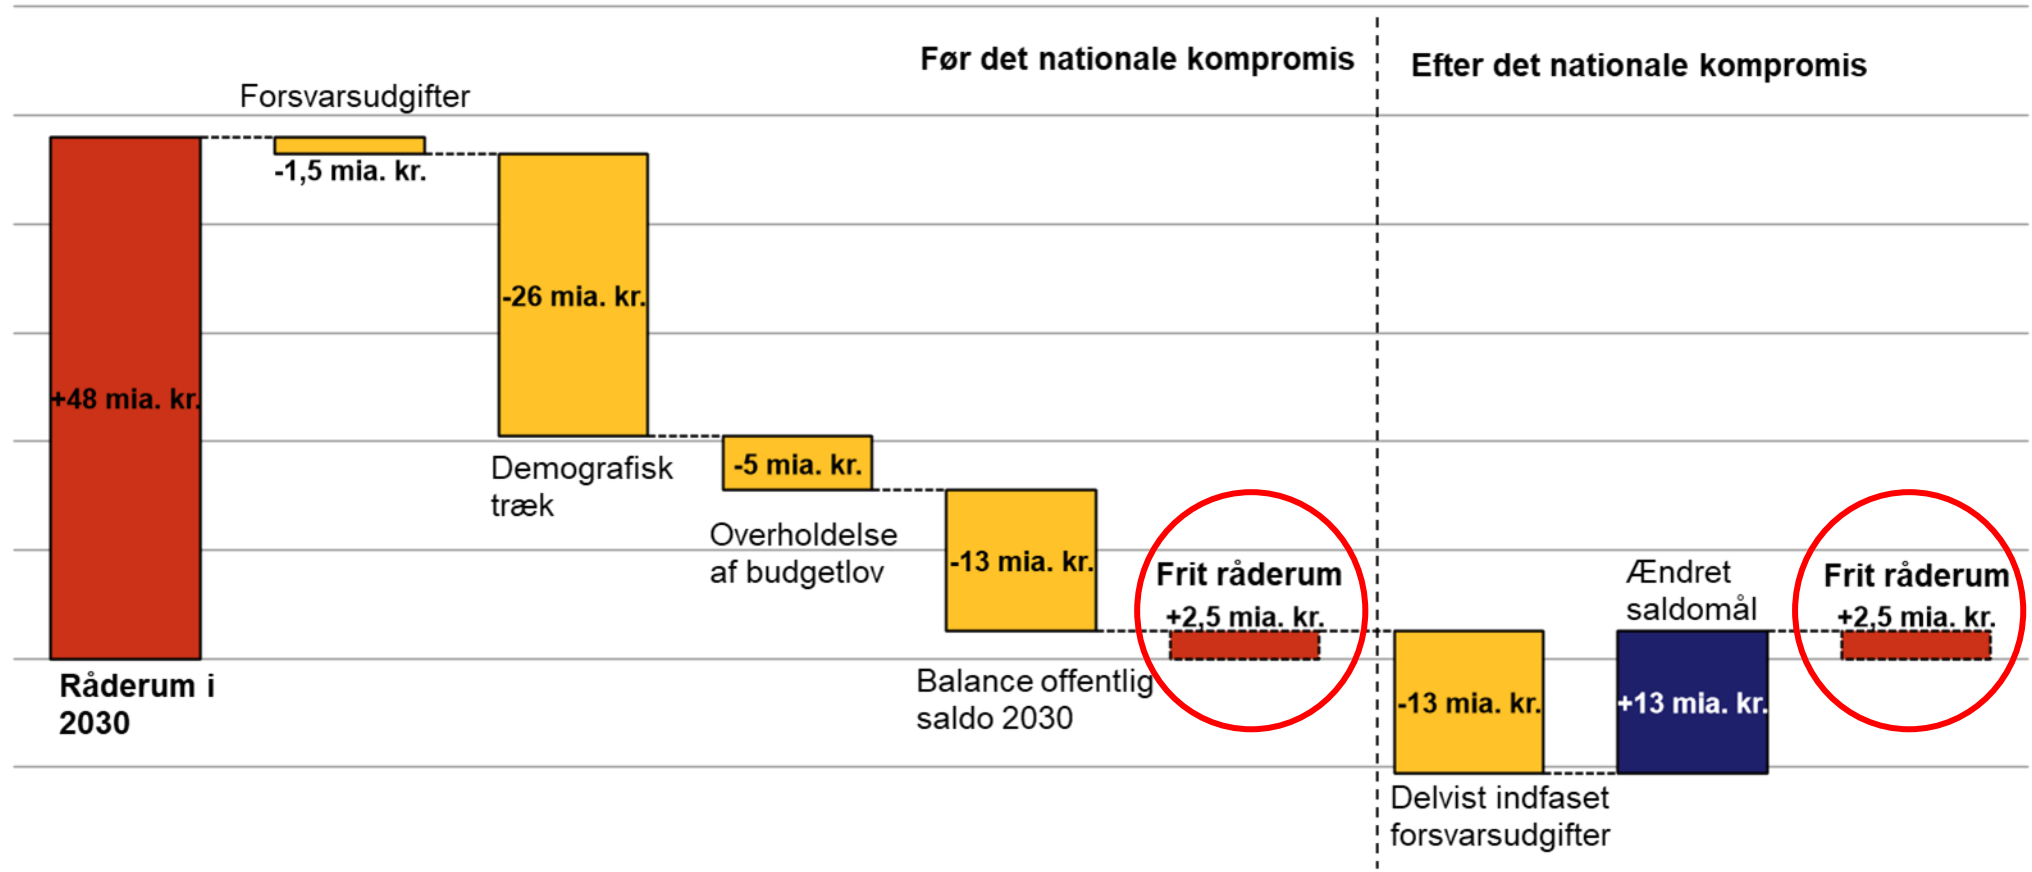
Før det nationale kompromis

Efter det nationale kompromis

Forsvarsudgifter

-1,5 mia. kr.

+48 mia. kr.

-26 mia. kr.

Demografisk træk

-5 mia. kr.

Overholdelse af budgetlov

-13 mia. kr.

Frit råderum

+2,5 mia. kr.

Råderum i 2030

Balance offentlig saldo 2030

-13 mia. kr.

Delvist indfaset forsvarsudgifter

Ændret saldomål

+13 mia. kr.

Frit råderum

+2,5 mia. kr.